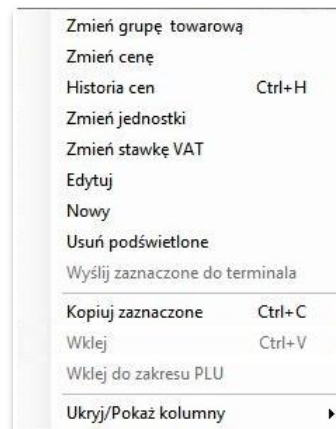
Zmień grupę towarową
Zmień cenę
Historia cen Ctrl+H
Zmień jednostki
Zmień stawkę VAT
Edytuj
Nowy
Usuń podświetlone
Wyślij zaznaczone do terminala
Kopiuj zaznaczone Ctrl+C
Wklej Ctrl+V
Wklej do zakresu PLU
Ukryj/Pokaż kolumny